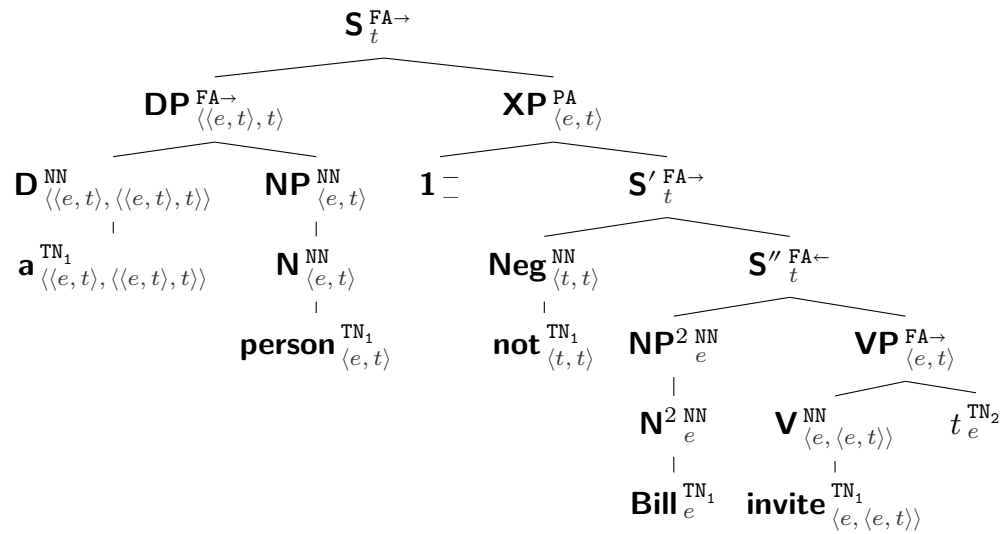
$\mathbf{S}^{\texttt{FA}\rightarrow}_{t}$

$\mathbf{DP}^{\texttt{FA}\rightarrow}_{\langle\langle e,t\rangle,t\rangle}$ $\mathbf{XP}^{\texttt{PA}}_{\langle e,t\rangle}$

$\mathbf{D}^{\texttt{NN}}_{\langle\langle e,t\rangle,\langle\langle e,t\rangle,t\rangle\rangle}$ $\mathbf{NP}^{\texttt{NN}}_{\langle e,t\rangle}$ $\mathbf{1}^{-}_{-}$ $\mathbf{S'}^{\texttt{FA}\rightarrow}_{t}$

$\mathbf{a}^{\texttt{TN}_1}_{\langle\langle e,t\rangle,\langle\langle e,t\rangle,t\rangle\rangle}$ $\mathbf{N}^{\texttt{NN}}_{\langle e,t\rangle}$ $\mathbf{Neg}^{\texttt{NN}}_{\langle t,t\rangle}$ $\mathbf{S''}^{\texttt{FA}\leftarrow}_{t}$

$\mathbf{person}^{\texttt{TN}_1}_{\langle e,t\rangle}$ $\mathbf{not}^{\texttt{TN}_1}_{\langle t,t\rangle}$ $\mathbf{NP}^{2\,\texttt{NN}}_{e}$ $\mathbf{VP}^{\texttt{FA}\rightarrow}_{\langle e,t\rangle}$

$\mathbf{N}^{2\,\texttt{NN}}_{e}$ $\mathbf{V}^{\texttt{NN}}_{\langle e,\langle e,t\rangle\rangle}$ $t^{\texttt{TN}_2}_{e}$

$\mathbf{Bill}^{\texttt{TN}_1}_{e}$ $\mathbf{invite}^{\texttt{TN}_1}_{\langle e,\langle e,t\rangle\rangle}$